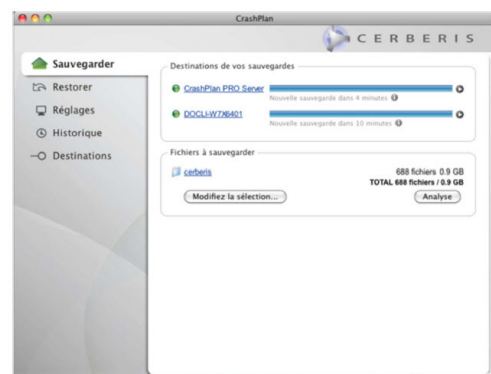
CrashPlan

CERBERIS

Sauvegarder

Restorer

Réglages

Historique

Destinations

Destinations de vos sauvegardes

CrashPlan PRO Server

Nouvelle sauvegarde dans 4 minutes

DOCLI-W7X6401

Nouvelle sauvegarde dans 10 minutes

Fichiers à sauvegarder

cerberis

688 fichiers 0.9 GB

TOTAL 688 fichiers / 0.9 GB

Modifiez la sélection...

Analyse